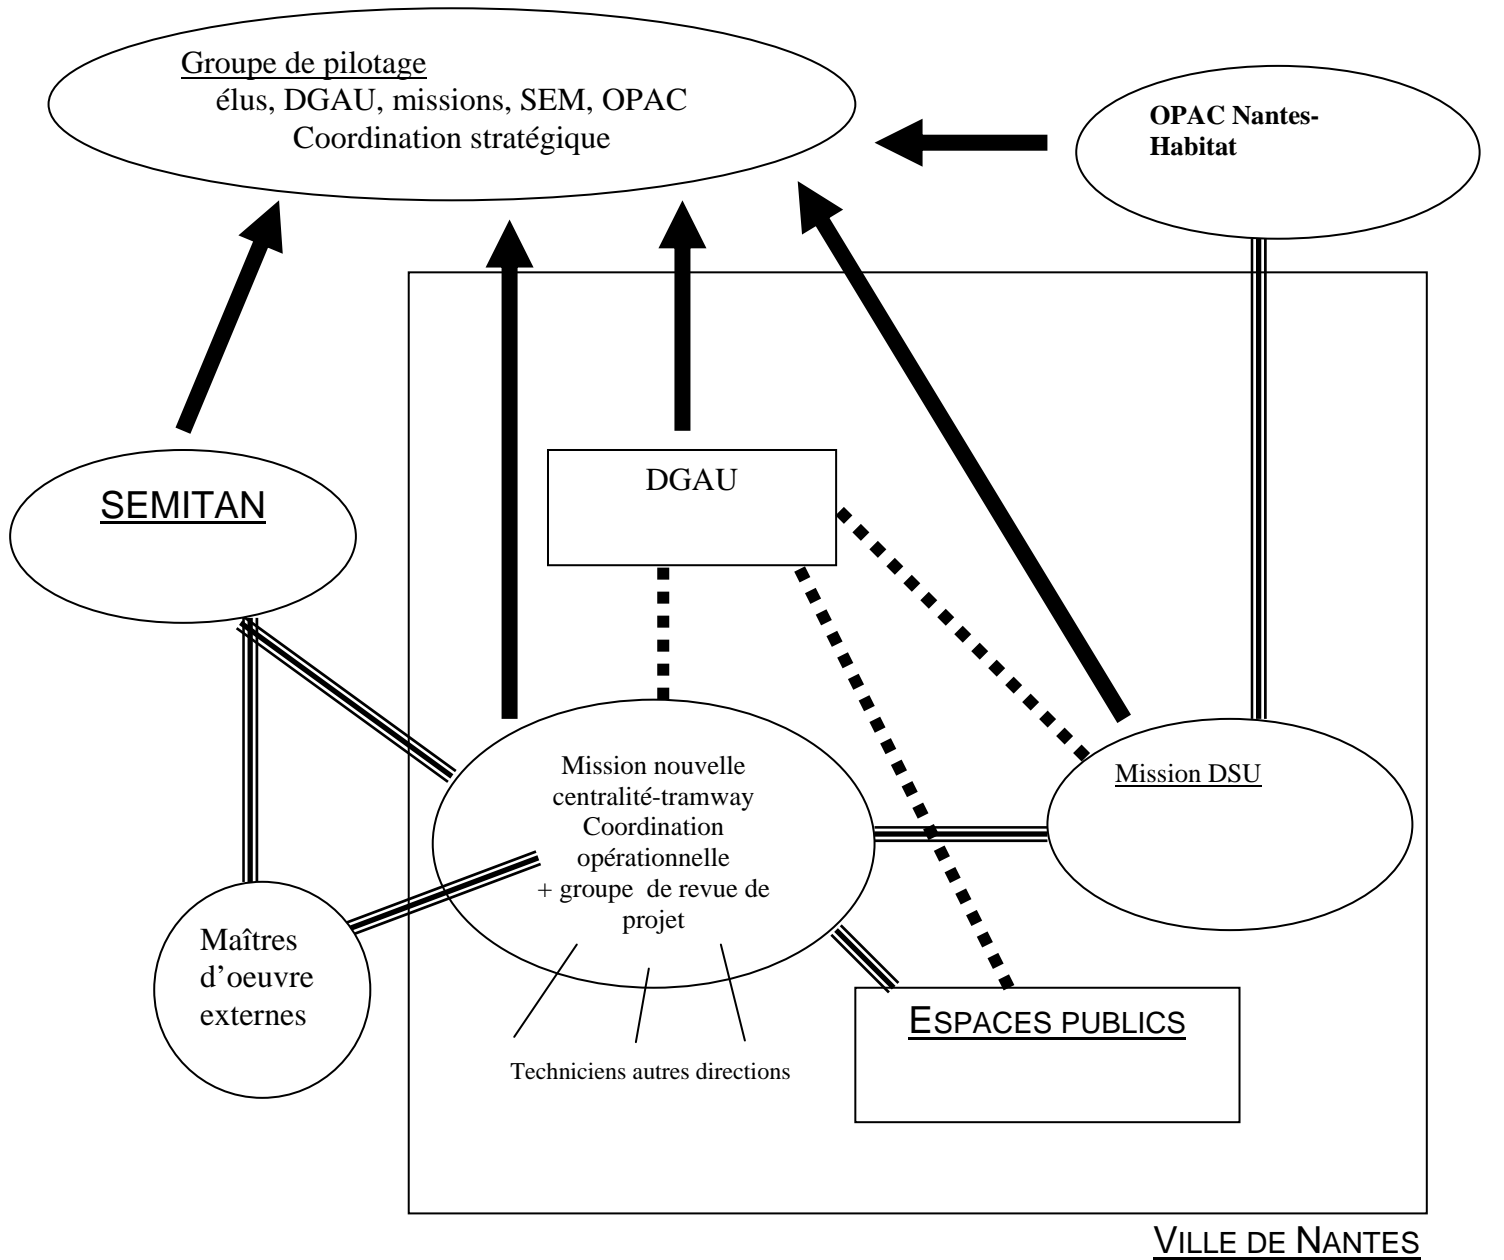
Groupe de pilotage
élus, DGAU, missions, SEM, OPAC
Coordination stratégique

OPAC Nantes-Habitat

SEMITAN

DGAU

Mission nouvelle centralité-tramway
Coordination opérationnelle
+ groupe de revue de projet

Mission DSU

Maîtres d'oeuvre externes

Techniciens autres directions

ESPACES PUBLICS

VILLE DE NANTES